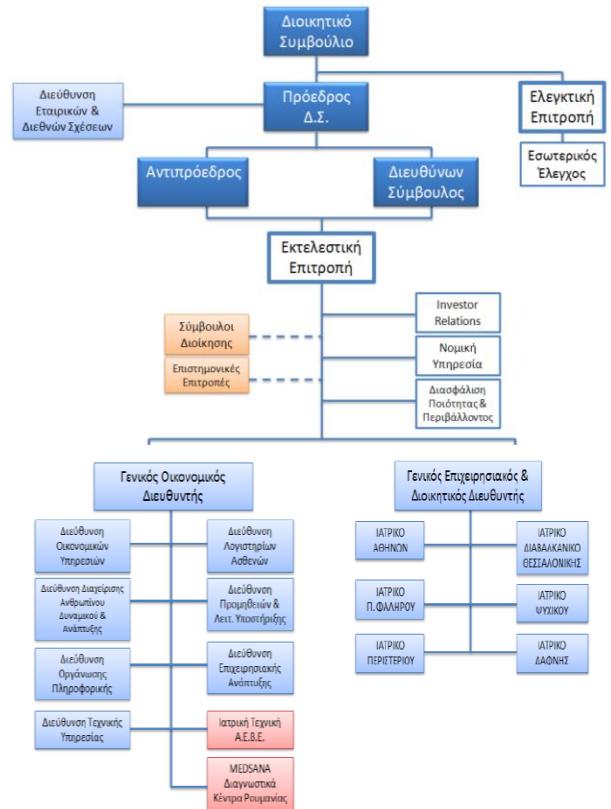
Διοικητικό Συμβούλιο

Διεύθυνση Εταιρικών & Διεθνών Σχέσεων

Πρόεδρος Δ.Σ.

Ελεγκτική Επιτροπή

Εσωτερικός Έλεγχος

Αντιπρόεδρος

Διευθύνων Σύμβουλος

Εκτελεστική Επιτροπή

Investor Relations

Σύμβουλοι Διοίκησης

Νομική Υπηρεσία

Επιστημονικές Επιτροπές

Διασφάλιση Ποιότητας & Περιβάλλοντος

Γενικός Οικονομικός Διευθυντής

Γενικός Επιχειρησιακός & Διοικητικός Διευθυντής

Διεύθυνση Οικονομικών Υπηρεσιών

Διεύθυνση Λογιστηρίων Ασθενών

Διεύθυνση Διαχείρισης Ανθρώπινου Δυναμικού & Ανάπτυξης

Διεύθυνση Προμηθειών & Λειτ. Υποστήριξης

Διεύθυνση Οργάνωσης Πληροφορικής

Διεύθυνση Επιχειρησιακής Ανάπτυξης

Διεύθυνση Τεχνικής Υπηρεσίας

Ιατρική Τεχνική Α.Ε.Β.Ε.

MEDSANA Διαγνωστικά Κέντρα Ρουμανίας

ΙΑΤΡΙΚΟ ΑΘΗΝΩΝ

ΙΑΤΡΙΚΟ ΔΙΑΒΑΛΚΑΝΙΚΟ ΘΕΣΣΑΛΟΝΙΚΗΣ

ΙΑΤΡΙΚΟ Π.ΦΑΛΗΡΟΥ

ΙΑΤΡΙΚΟ ΨΥΧΙΚΟΥ

ΙΑΤΡΙΚΟ ΠΕΡΙΣΤΕΡΙΟΥ

ΙΑΤΡΙΚΟ ΔΑΦΝΗΣ